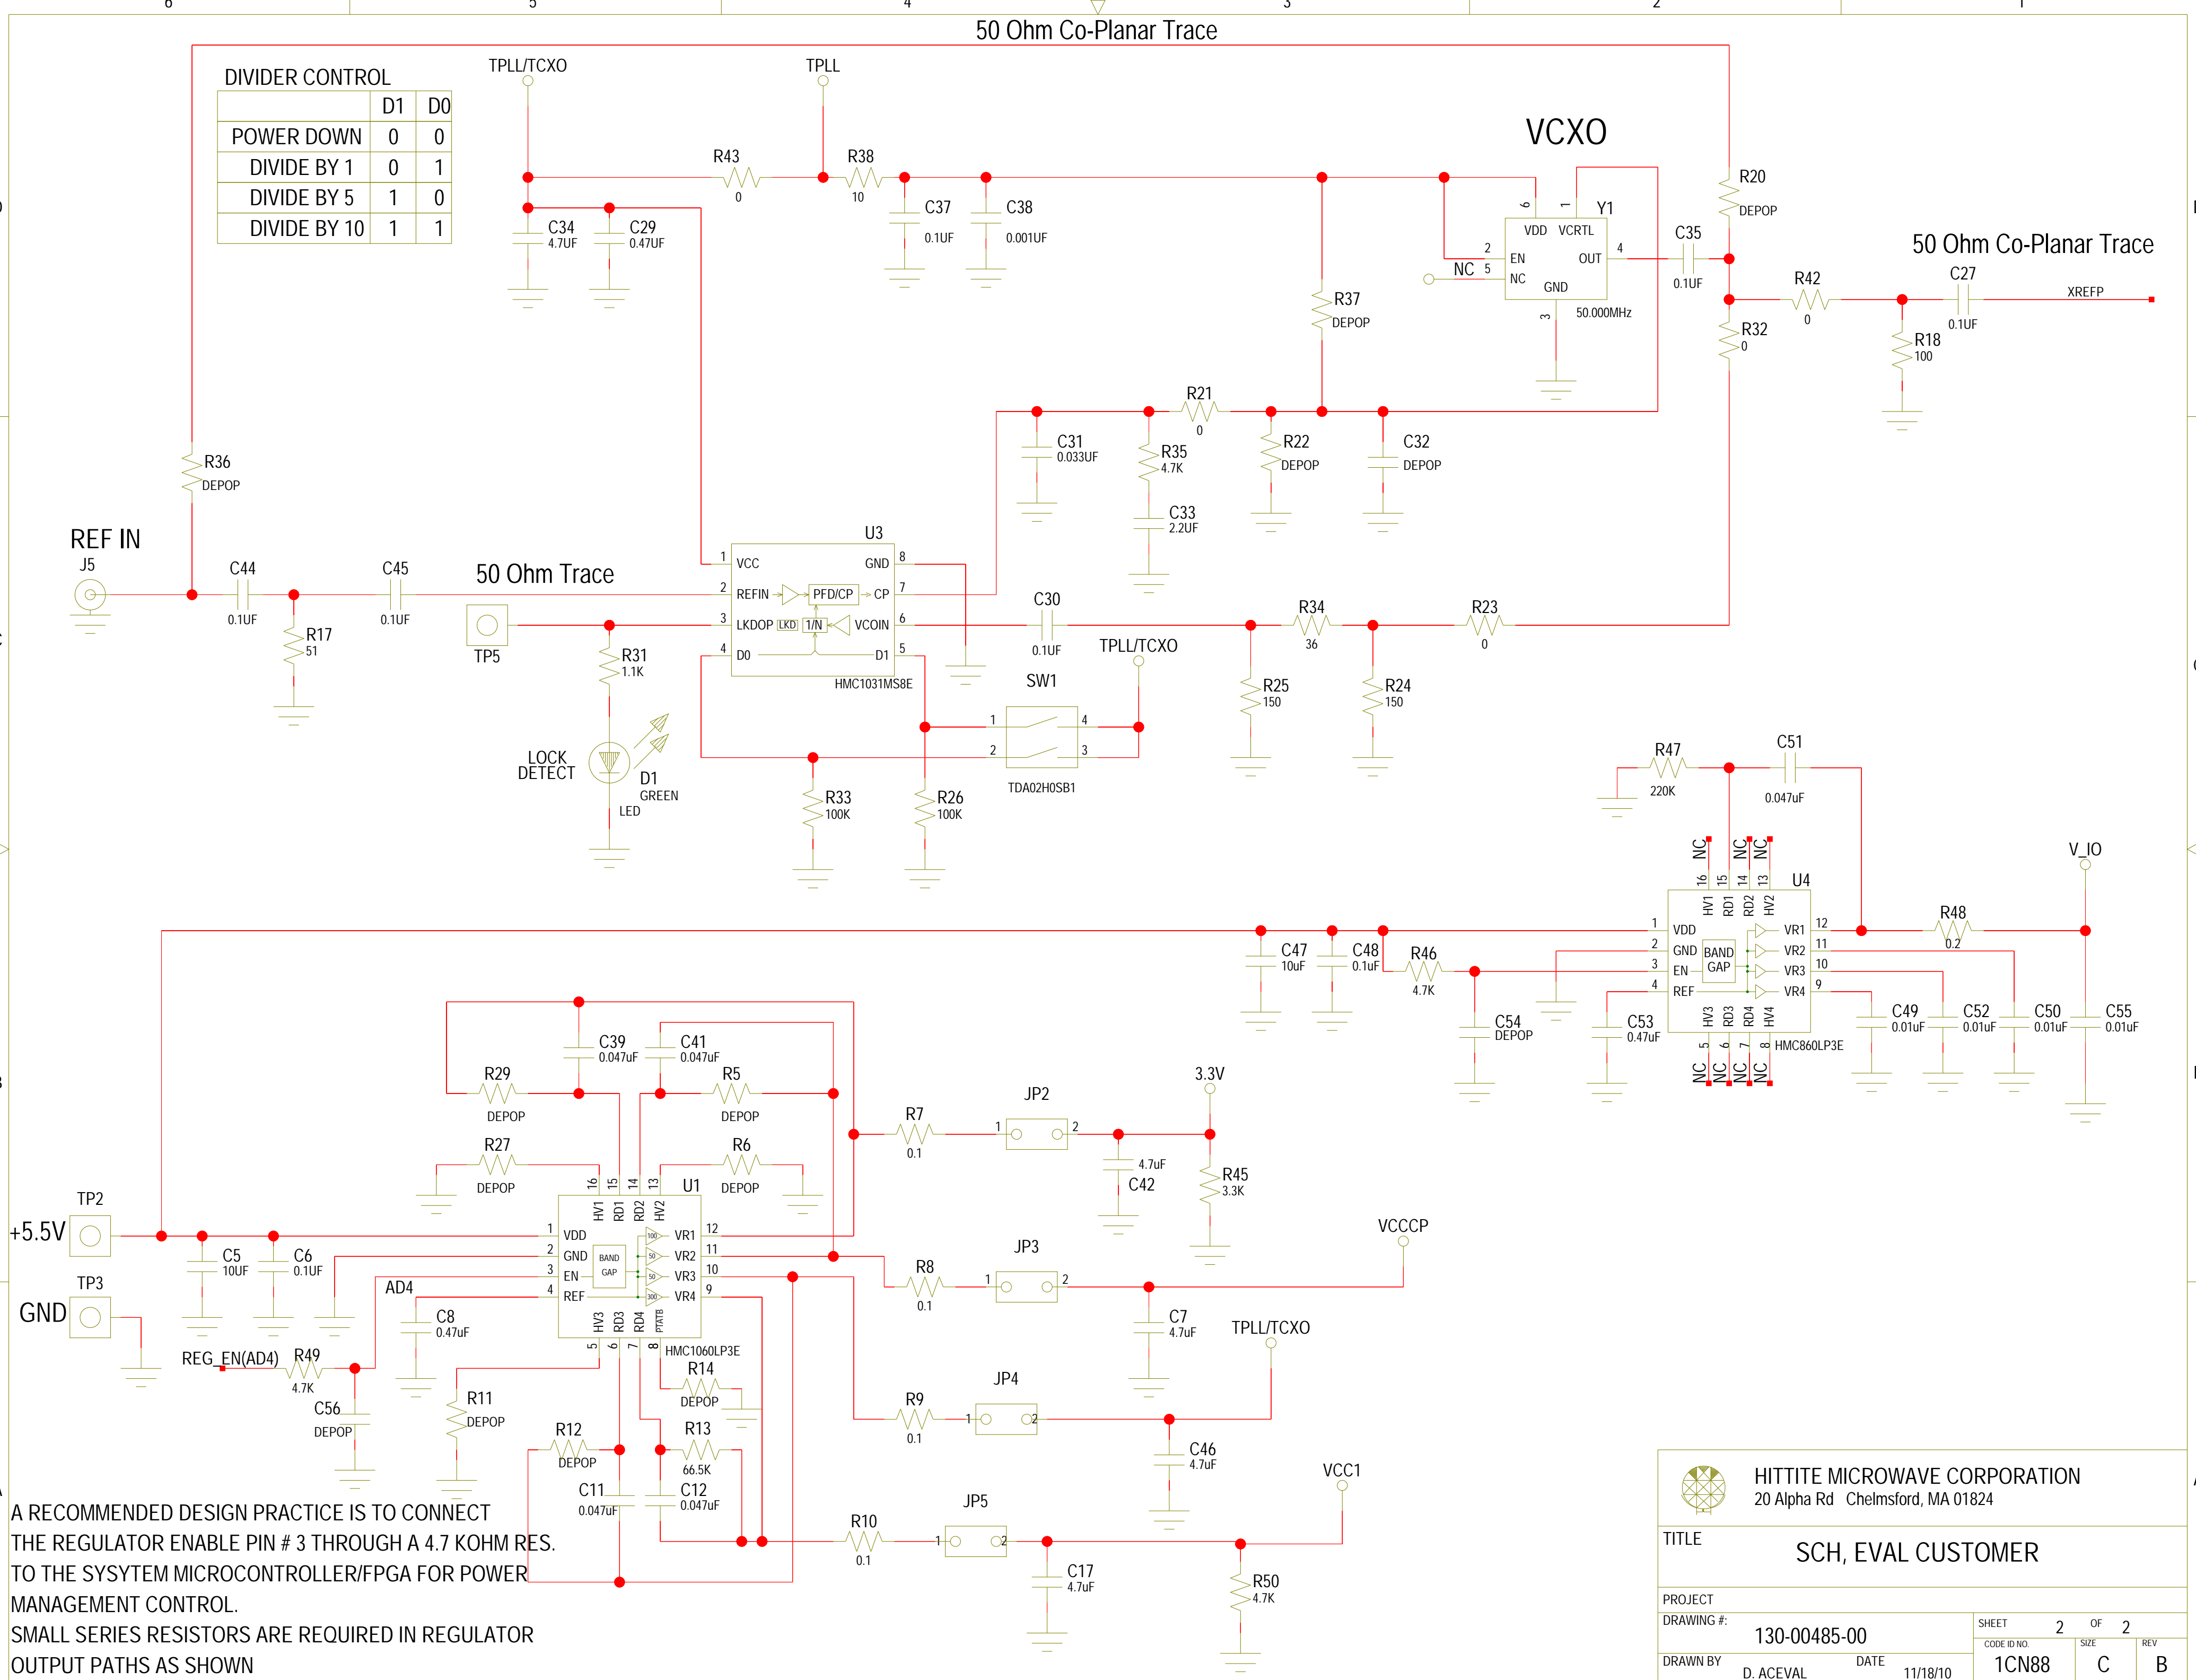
6 5 4 3 2 1

50 Ohm Co-Planar Trace

DIVIDER CONTROL

| | D1 | D0 |
|---|---|---|
| POWER DOWN | 0 | 0 |
| DIVIDE BY 1 | 0 | 1 |
| DIVIDE BY 5 | 1 | 0 |
| DIVIDE BY 10 | 1 | 1 |

TPLL/TCXO TPLL

R43 0 R38 10 C34 4.7UF C29 0.47UF C37 0.1UF C38 0.001UF

VCXO

Y1 VDD VCRTL EN OUT NC GND 50.000MHz 6 1 2 4 5 3 NC

R20 DEPOP C35 0.1UF R37 DEPOP

50 Ohm Co-Planar Trace

R42 0 C27 0.1UF XREFP R32 0 R18 100

R21 0 C31 0.033UF R35 4.7K R22 DEPOP C32 DEPOP C33 2.2UF

R36 DEPOP

REF IN J5 C44 0.1UF C45 0.1UF 50 Ohm Trace R17 51

U3 1 VCC GND 8 2 REFIN PFD/CP CP 7 3 LKDOP LKD 1/N VCOIN 6 4 D0 D1 5 HMC1031MS8E

TP5 R31 1.1K C30 0.1UF R34 36 R23 0 TPLL/TCXO SW1 1 4 2 3 TDA02H0SB1

LOCK DETECT D1 GREEN LED R33 100K R26 100K R25 150 R24 150

R47 220K C51 0.047uF

NC NC NC 16 15 14 13 U4 HV1 RD1 RD2 HV2 1 VDD VR1 12 2 GND BAND GAP VR2 11 3 EN VR3 10 4 REF VR4 9 HV3 RD3 RD4 HV4 5 6 7 8 NC NC NC NC HMC860LP3E

V_IO R48 0.2 C47 10uF C48 0.1uF R46 4.7K C54 DEPOP C53 0.47uF C49 0.01uF C52 0.01uF C50 0.01uF C55 0.01uF

C39 0.047uF C41 0.047uF R29 DEPOP R5 DEPOP R27 DEPOP R6 DEPOP R7 0.1 JP2 1 2 3.3V 4.7uF C42 R45 3.3K

U1 16 15 14 13 HV1 RD1 RD2 HV2 1 VDD VR1 12 2 GND BAND GAP VR2 11 3 EN VR3 10 4 REF VR4 9 HV3 RD3 RD4 PTATB 5 6 7 8 HMC1060LP3E 100 50 50 300

TP2 +5.5V C5 10UF C6 0.1UF TP3 GND AD4 C8 0.47uF REG_EN(AD4) R49 4.7K C56 DEPOP R11 DEPOP R14 DEPOP R12 DEPOP R13 66.5K C11 0.047uF C12 0.047uF

R8 0.1 JP3 1 2 VCCCP C7 4.7uF TPLL/TCXO R9 0.1 JP4 1 2 C46 4.7uF R10 0.1 JP5 1 2 VCC1 C17 4.7uF R50 4.7K

A RECOMMENDED DESIGN PRACTICE IS TO CONNECT THE REGULATOR ENABLE PIN # 3 THROUGH A 4.7 KOHM RES. TO THE SYSYTEM MICROCONTROLLER/FPGA FOR POWER MANAGEMENT CONTROL.
SMALL SERIES RESISTORS ARE REQUIRED IN REGULATOR OUTPUT PATHS AS SHOWN

HITTITE MICROWAVE CORPORATION
20 Alpha Rd Chelmsford, MA 01824
TITLE SCH, EVAL CUSTOMER
PROJECT
DRAWING #: 130-00485-00 SHEET 2 OF 2
CODE ID NO. 1CN88 SIZE C REV B
DRAWN BY D. ACEVAL DATE 11/18/10